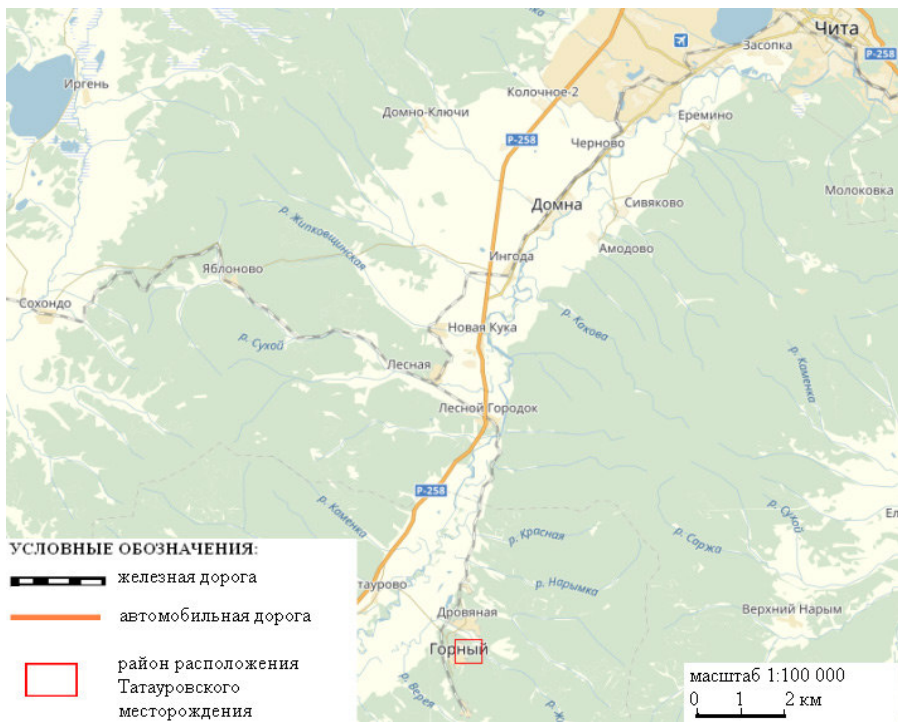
Чита
Засопка
Р-258
Иргень
Колочное-2
Домно-Ключи
Р-258
Черново
Еремино
Домна
Сивяково
Молоковка
р. Жипковщинская
Ингода
Амодово
Яблоново
Сохондо
Новая Кука
р. Какова
р. Сухой
Лесная
р. Каменка
Лесной Городок
Р-258
р. Каменка
р. Красная
р. Сухой
р. Саржа
Ел
УСЛОВНЫЕ ОБОЗНАЧЕНИЯ:
железная дорога
автомобильная дорога
район расположения Татауровского месторождения
Татаурово
р. Нарымка
Дровяная
Верхний Нарым
Горный
р. Верея
масштаб 1:100 000
0 1 2 км